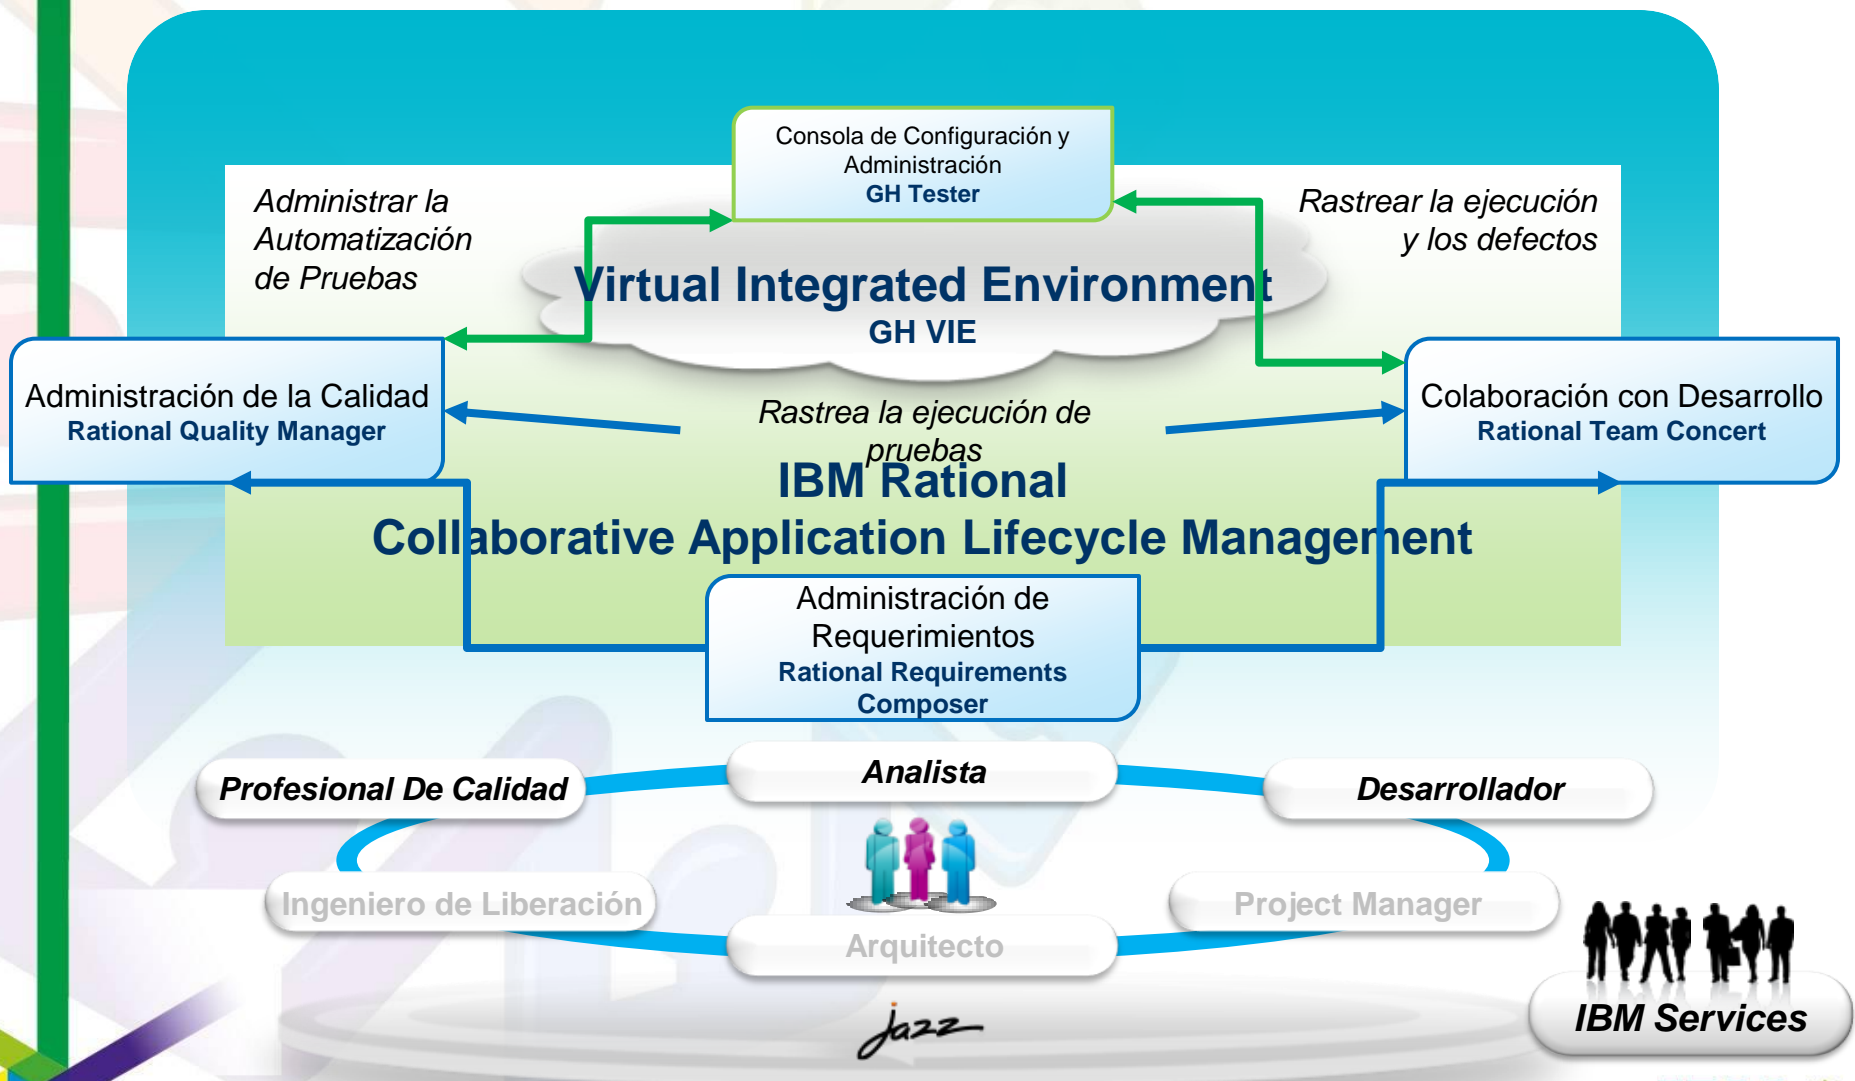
Consola de Configuración y Administración
GH Tester

Administrar la Automatización de Pruebas

Rastrear la ejecución y los defectos

Virtual Integrated Environment
GH VIE

Administración de la Calidad
Rational Quality Manager

Colaboración con Desarrollo
Rational Team Concert

Rastrea la ejecución de pruebas

IBM Rational
Collaborative Application Lifecycle Management

Administración de Requerimientos
Rational Requirements Composer

Profesional De Calidad

Analista

Desarrollador

Ingeniero de Liberación

Project Manager

Arquitecto

jazz

IBM Services